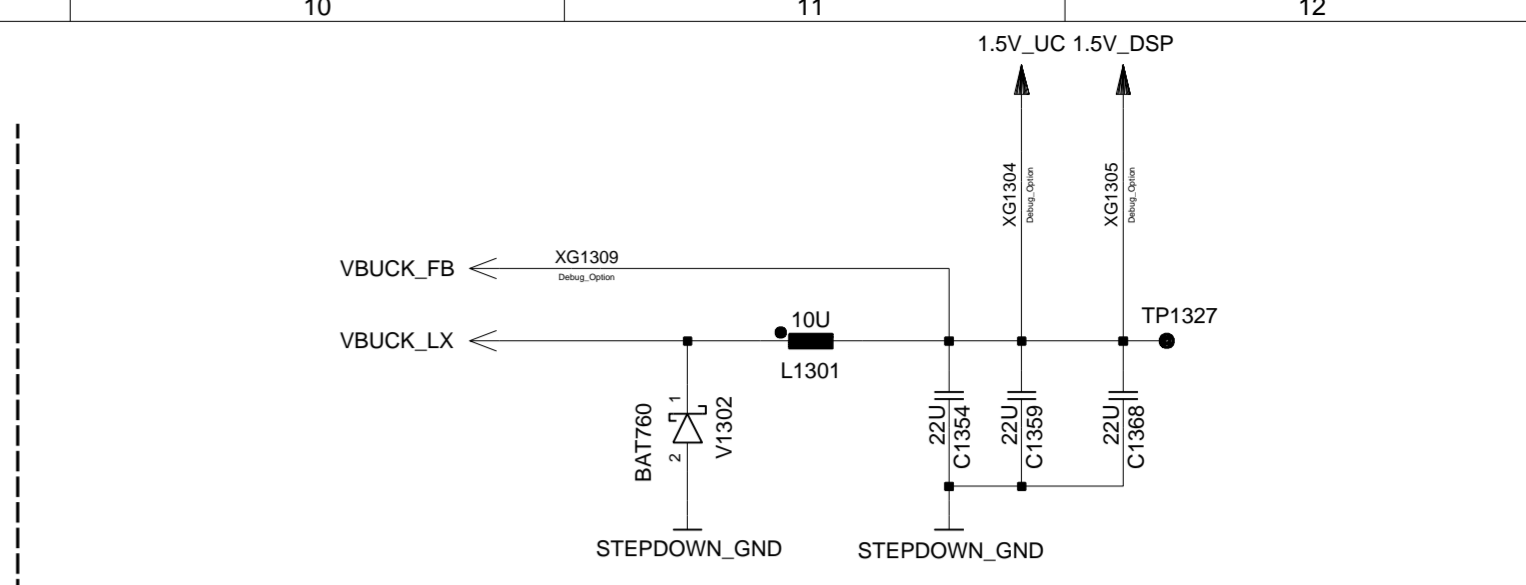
10
11
12

1.5V_UC 1.5V_DSP

XG1304
Debug_Option

XG1305
Debug_Option

VBUCK_FB
XG1309
Debug_Option

VBUCK_LX
10U
L1301
TP1327

1
2
BAT760
V1302

22U
C1354
22U
C1359
22U
C1368

STEPDOWN_GND
STEPDOWN_GND